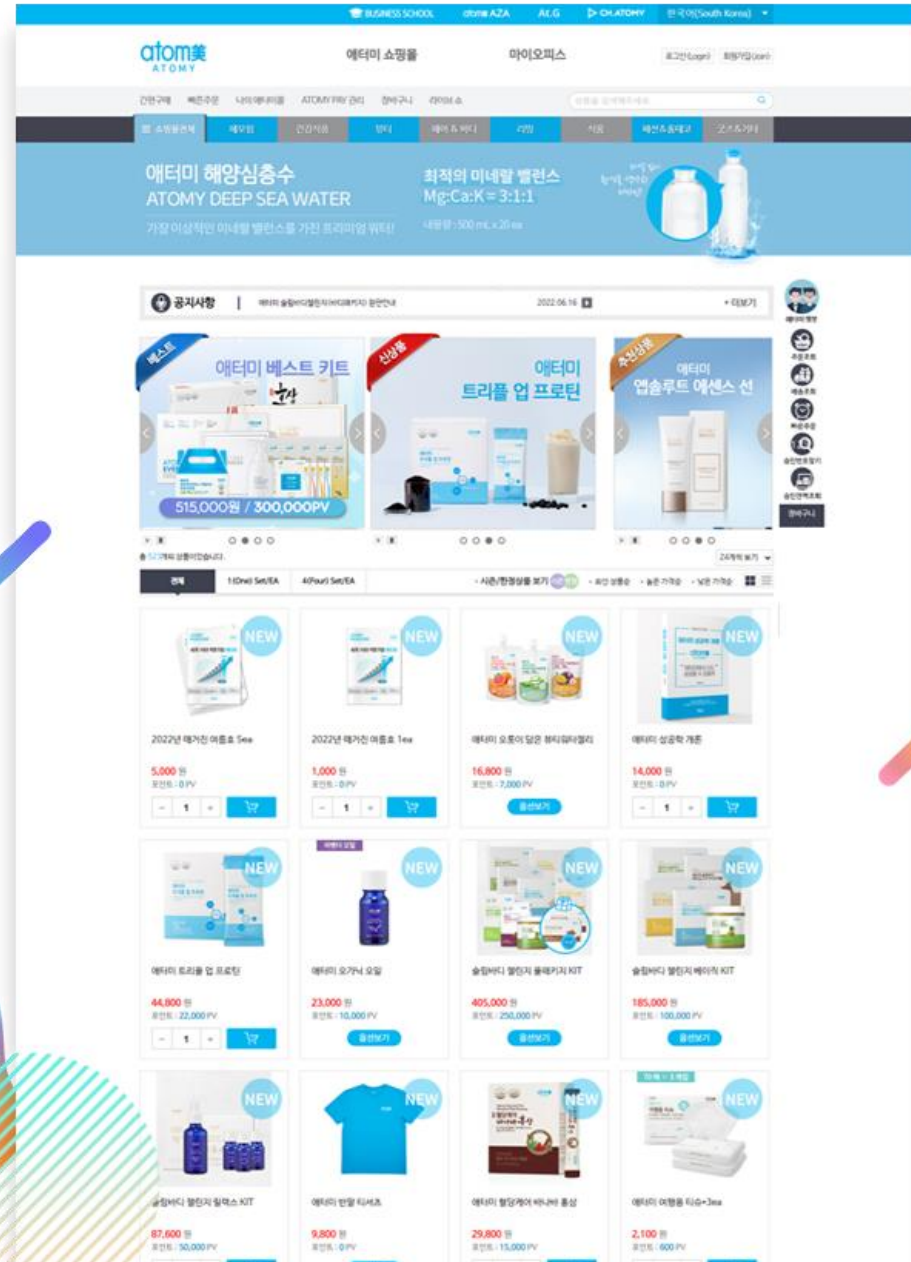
BUSINESS SCHOOL atomy AZA At.G OH.ATOMY 한국어(South Korea)

atom美 ATOMY

애터미 쇼핑몰 마이오피스

로그인(Login) 회원가입(Join)

간편구매 빠른주문 나의애터미 ATOMY PRI 장바구니 라이브쇼

쇼핑몰전체 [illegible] 건강식품 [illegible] 헤어&바디 리빙 식품 패션&홈데코 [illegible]

애터미 해양심층수
ATOMY DEEP SEA WATER
가장 이상적인 미네랄 밸런스를 가진 프리미엄 워터

최적의 미네랄 밸런스
Mg:Ca:K = 3:1:1
내용량 : 500 mL x 20 ea

공지사항 | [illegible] 2022.06.16 + 더보기

베스트 애터미 베스트 키트
515,000원 / 300,000PV

신상품 애터미 트리플 업 프로틴

추천상품 애터미 앱솔루트 에센스 선

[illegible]

24개씩 보기

전체 1(One) Set/EA 4(Four) Set/EA

시즌/한정상품 보기 · 최신 상품순 · 높은 가격순 · 낮은 가격순

NEW
2022년 매거진 여름호 5ea
5,000 원
포인트 : 0 PV

NEW
2022년 매거진 여름호 1ea
1,000 원
포인트 : 0 PV

NEW
애터미 오롯이 담은 뷰티워터젤리
16,800 원
포인트 : 7,000 PV
옵션보기

NEW
애터미 성공학 개론
14,000 원
포인트 : 0 PV

NEW
애터미 트리플 업 프로틴
44,800 원
포인트 : 22,000 PV

NEW
애터미 오가닉 오일
23,000 원
포인트 : 10,000 PV
옵션보기

NEW
슬림바디 챌린지 풀패키지 KIT
405,000 원
포인트 : 250,000 PV
옵션보기

NEW
슬림바디 챌린지 베이직 KIT
185,000 원
포인트 : 100,000 PV
옵션보기

NEW
슬림바디 챌린지 릴렉스 KIT
87,600 원
포인트 : 50,000 PV

NEW
애터미 반팔 티셔츠
9,800 원
포인트 : 0 PV

NEW
애터미 혈당케어 바나바 홍삼
29,800 원
포인트 : 15,000 PV

NEW
애터미 여행용 티슈 3ea
2,100 원
포인트 : 600 PV

장바구니